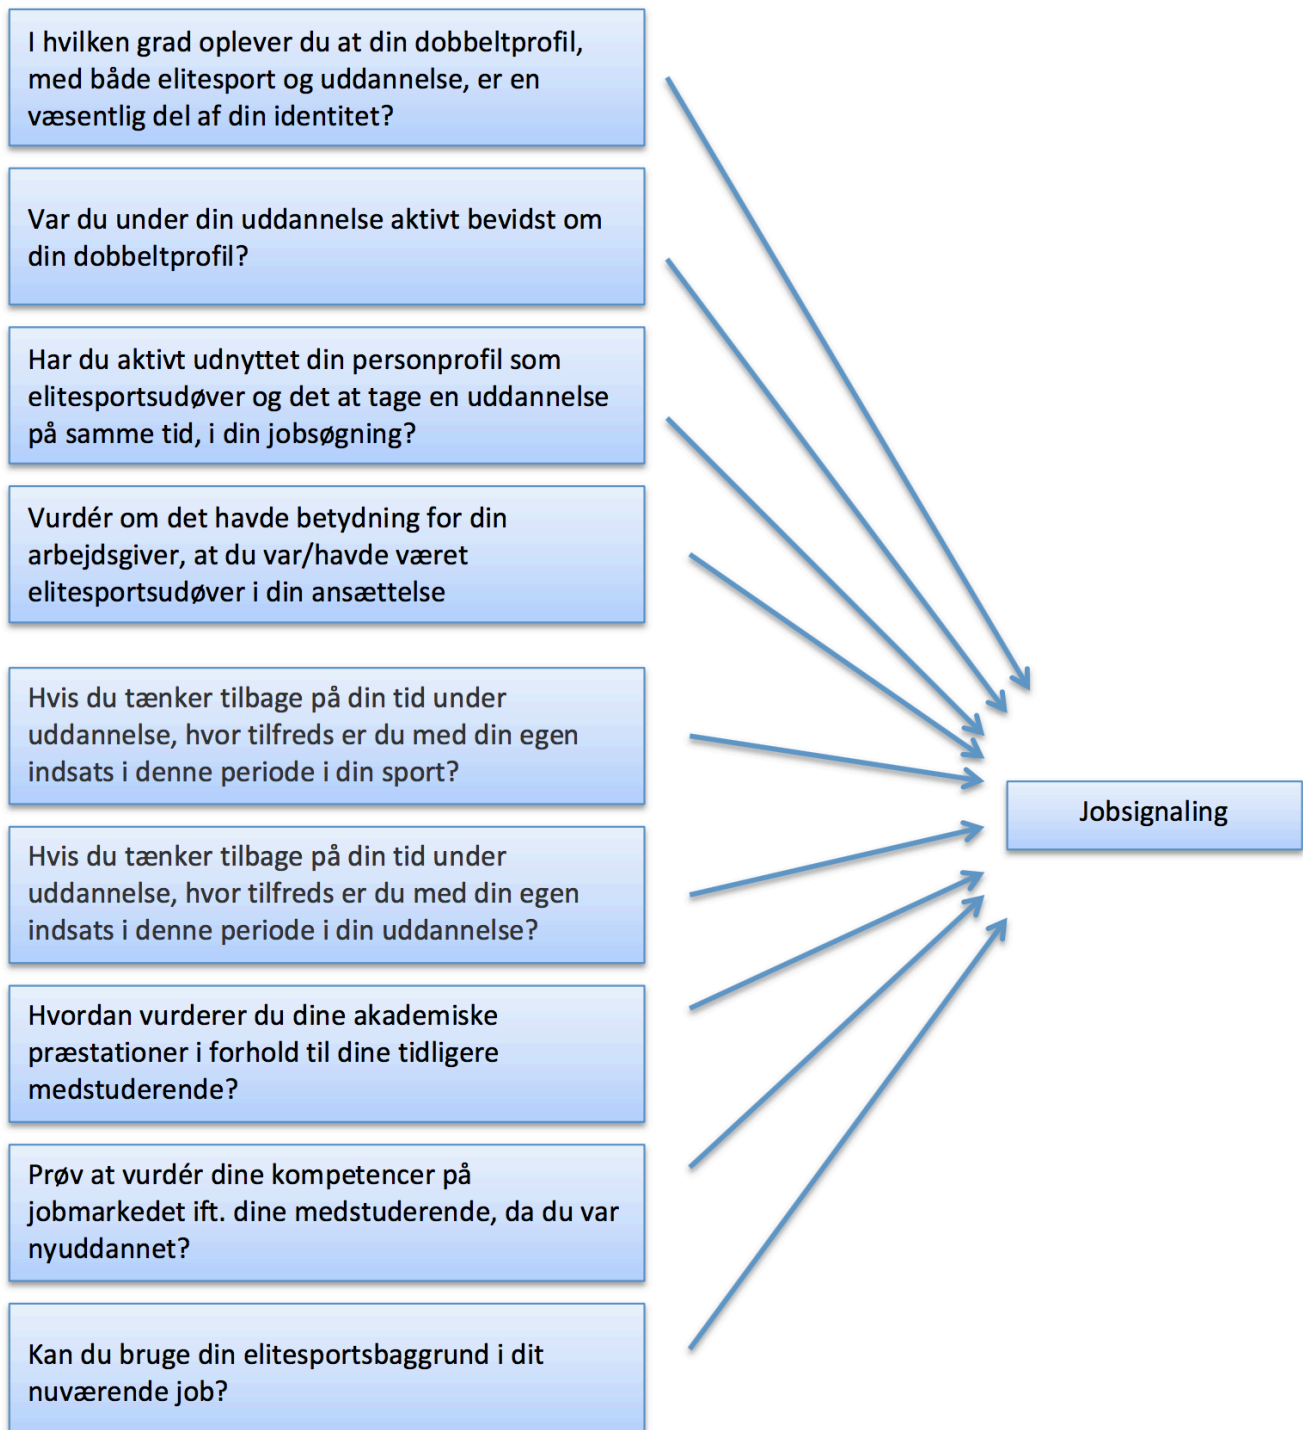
I hvilken grad oplever du at din dobbeltprofil, med både elitesport og uddannelse, er en væsentlig del af din identitet?

Var du under din uddannelse aktivt bevidst om din dobbeltprofil?

Har du aktivt udnyttet din personprofil som elitesportsudøver og det at tage en uddannelse på samme tid, i din jobsøgning?

Vurdér om det havde betydning for din arbejdsgiver, at du var/havde været elitesportsudøver i din ansættelse

Hvis du tænker tilbage på din tid under uddannelse, hvor tilfreds er du med din egen indsats i denne periode i din sport?

Hvis du tænker tilbage på din tid under uddannelse, hvor tilfreds er du med din egen indsats i denne periode i din uddannelse?

Hvordan vurderer du dine akademiske præstationer i forhold til dine tidligere medstuderende?

Prøv at vurdér dine kompetencer på jobmarkedet ift. dine medstuderende, da du var nyuddannet?

Kan du bruge din elitesportsbaggrund i dit nuværende job?

Jobsignaling